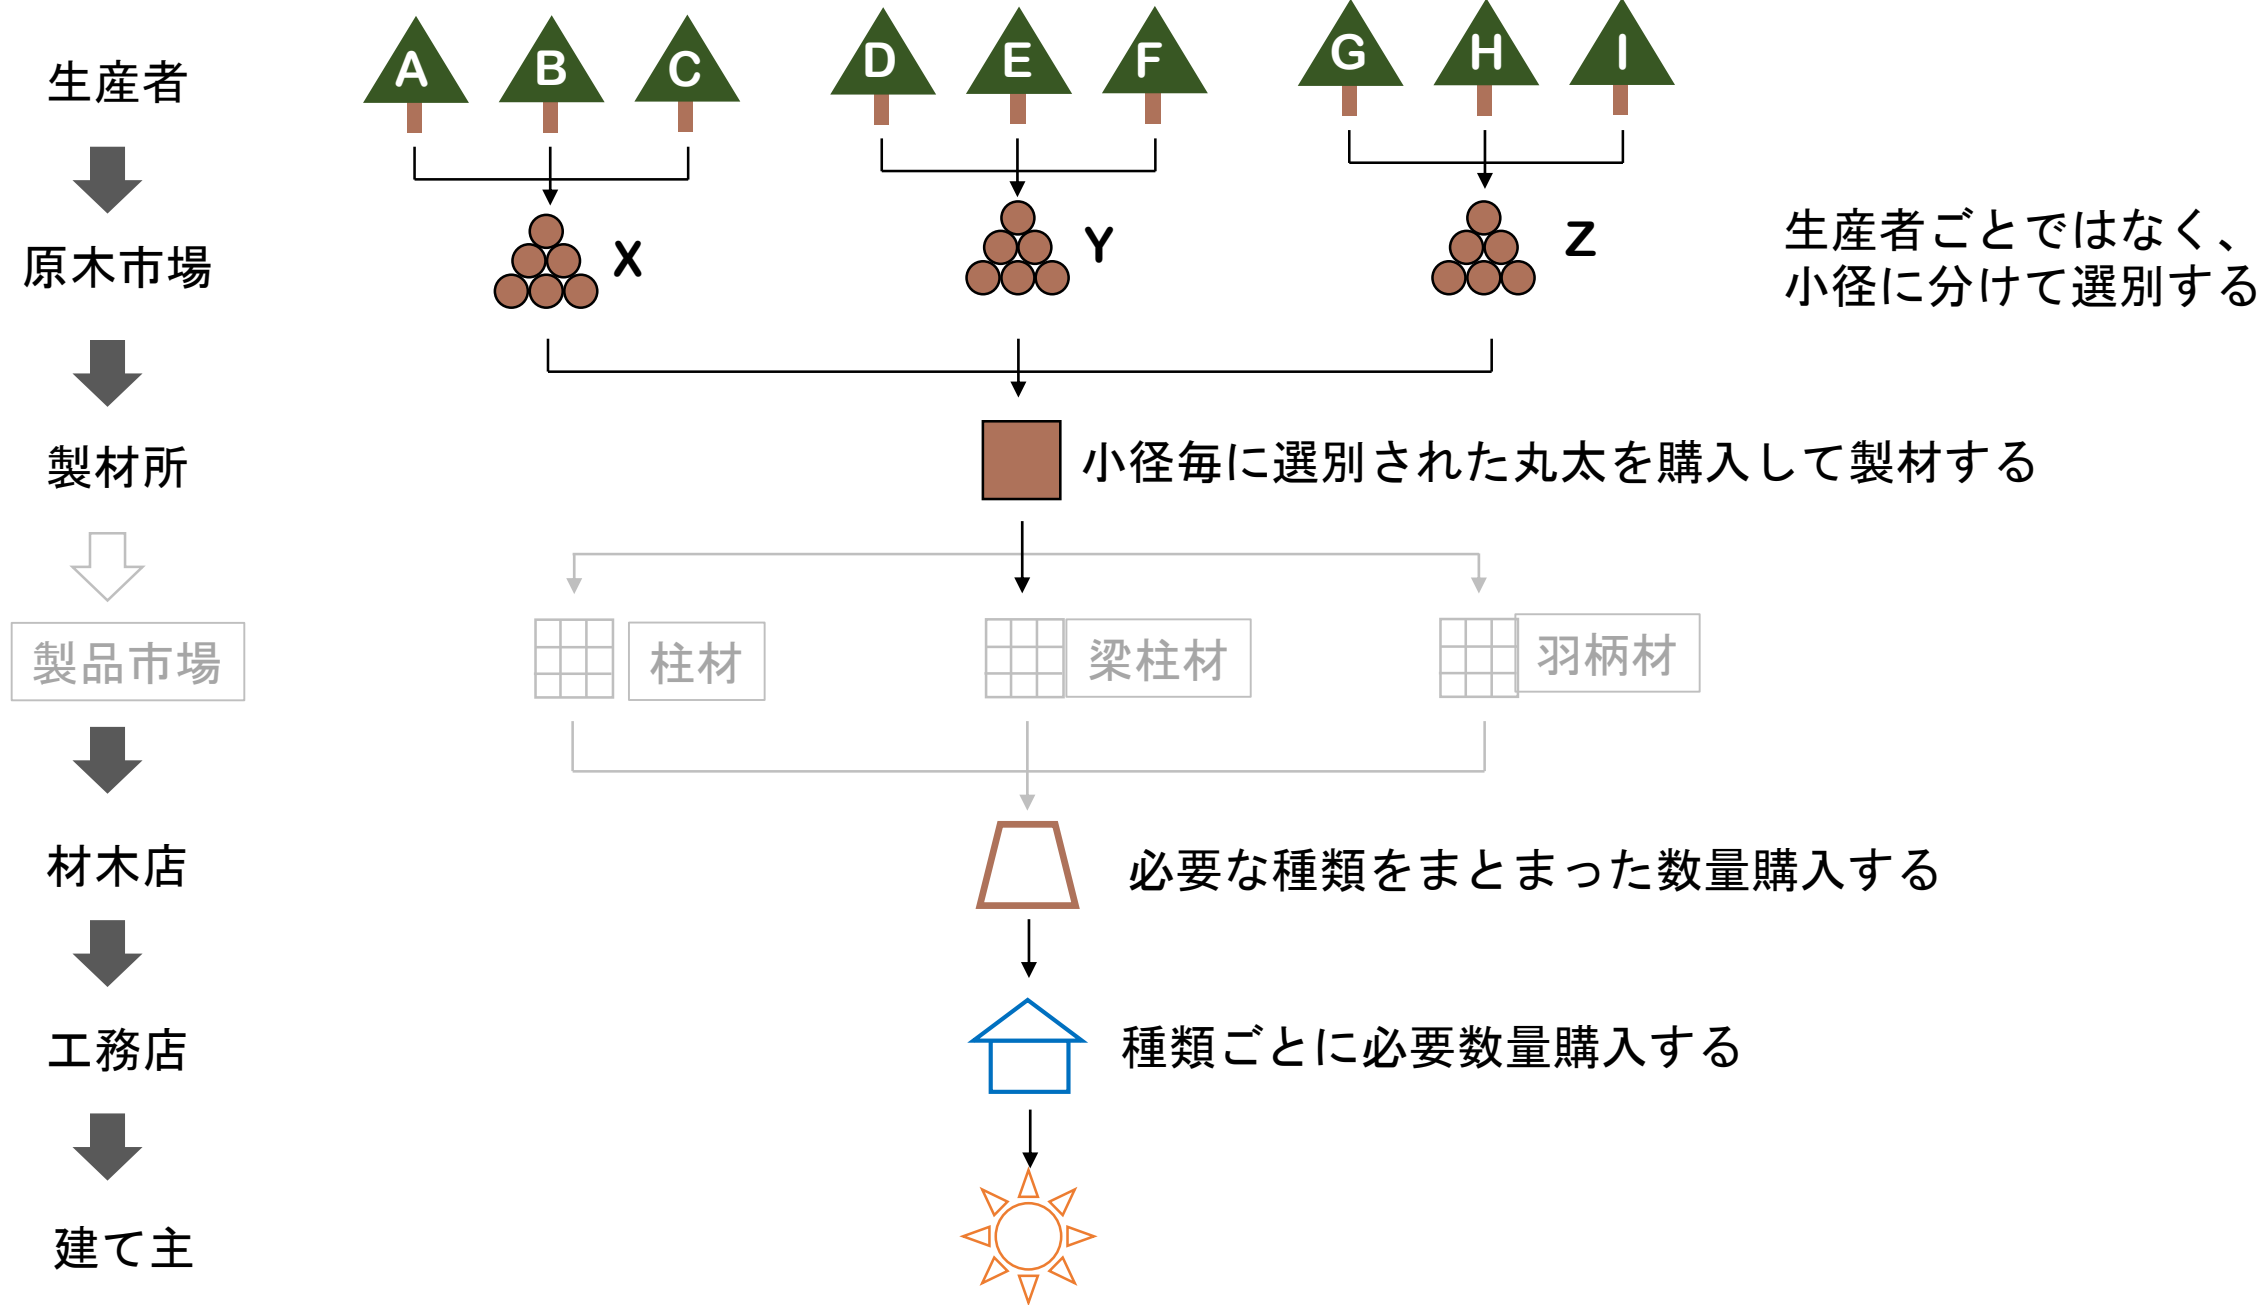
生産者

A B C D E F G H I

原木市場

X Y Z

生産者ごとではなく、小径に分けて選別する

製材所

小径毎に選別された丸太を購入して製材する

製品市場

柱材 梁柱材 羽柄材

材木店

必要な種類をまとまった数量購入する

工務店

種類ごとに必要数量購入する

建て主